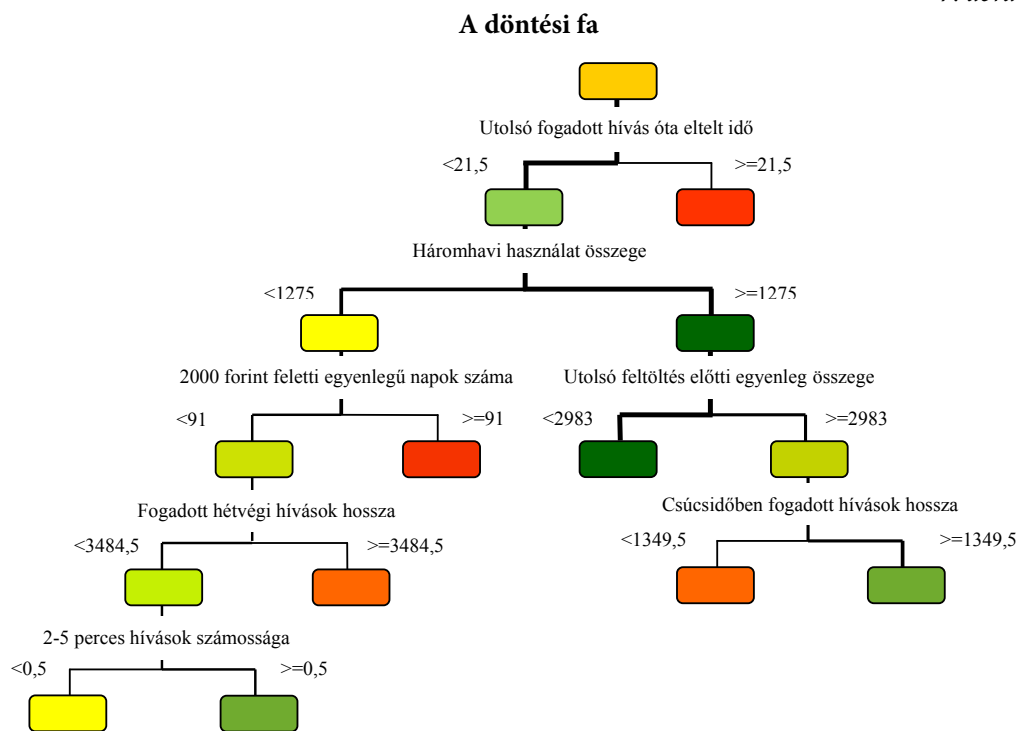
A döntési fa

Utolsó fogadott hívás óta eltelt idő

<21,5

>=21,5

Háromhavi használat összege

<1275

>=1275

2000 forint feletti egyenlegű napok száma

Utolsó feltöltés előtti egyenleg összege

<91

>=91

<2983

>=2983

Fogadott hétvégi hívások hossza

Csúcsidőben fogadott hívások hossza

<3484,5

>=3484,5

<1349,5

>=1349,5

2-5 perces hívások számossága

<0,5

>=0,5